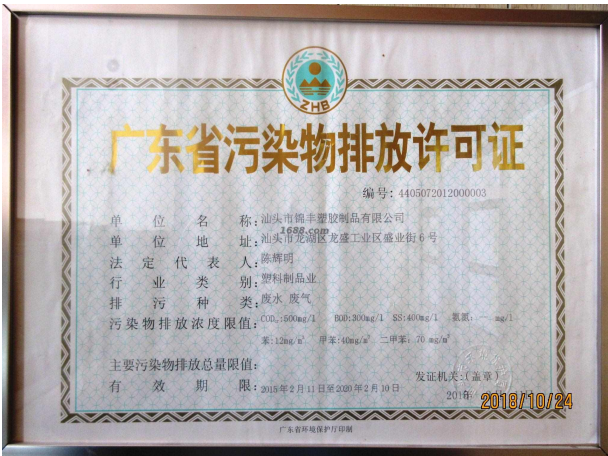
ZHB

广东省污染物排放许可证

编号：4405072012000003

单位名称：汕头市锦丰塑胶制品有限公司
1688.com
单位地址：汕头市龙湖区龙盛工业区盛业街6号
法定代表人：陈辉明
行业类别：塑料制品业
排污种类：废水 废气
污染物排放浓度限值：COD：500mg/l BOD：300mg/l SS：400mg/l 氨氮：— mg/l
苯：12mg/m³ 甲苯：40mg/m³ 二甲苯：70 mg/m³

主要污染物排放总量限值：
有效期限：2015年2月11日至2020年2月10日

发证机关：(盖章)
2015年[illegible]
2018/10/24

广东省环境保护厅印制